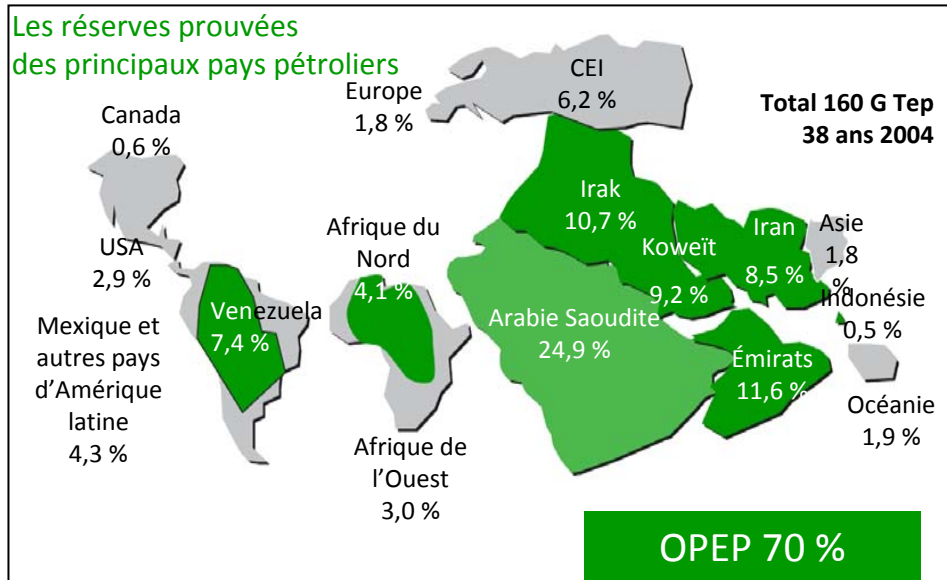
Les réserves prouvées des principaux pays pétroliers

Total 160 G Tep
38 ans 2004

Canada
0,6 %

Europe
1,8 %

CEI
6,2 %

USA
2,9 %

Afrique du Nord
4,1 %

Irak
10,7 %

Koweït
9,2 %

Iran
8,5 %

Asie
1,8 %

Venezuela
7,4 %

Mexique et autres pays d'Amérique latine
4,3 %

Arabie Saoudite
24,9 %

Indonésie
0,5 %

Émirats
11,6 %

Océanie
1,9 %

Afrique de l'Ouest
3,0 %

OPEP 70 %